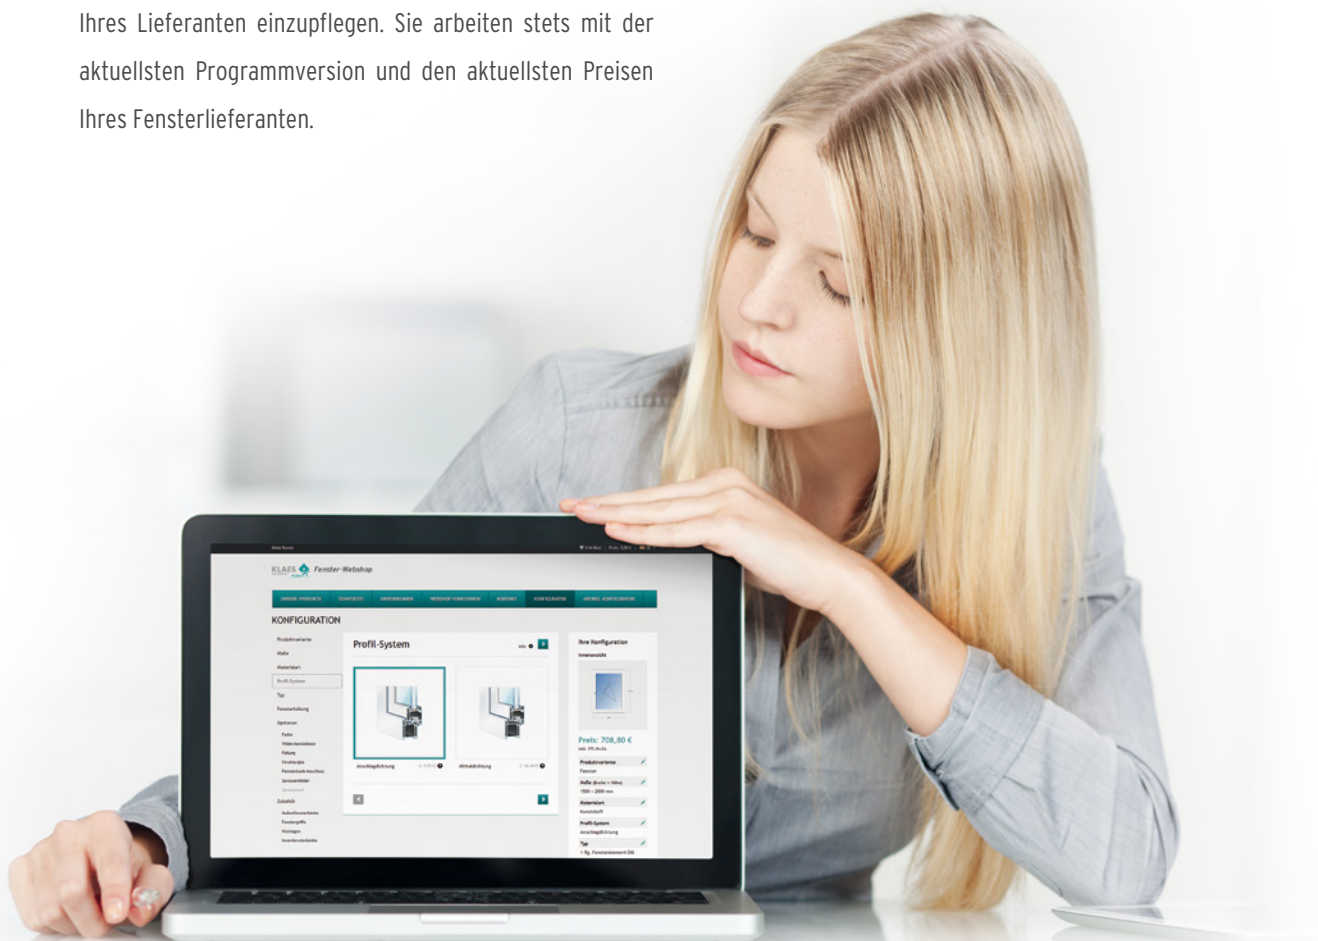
Ihres Lieferanten einzupflegen. Sie arbeiten stets mit der aktuellsten Programmversion und den aktuellsten Preisen Ihres Fensterlieferanten.

KLAES Fenster-Webshop

KONFIGURATION

Produktvariante
Maße
Materialart
Profil-System
Typ
Fensterteilung
Optionen
Farbe
Zubehör

Profil-System

Anschlagdichtung
Mitteldichtung

Ihre Konfiguration
Innenansicht

Preis: 708,80 €
inkl. 19% MwSt.

Produktvariante
Fenster
Maße (Breite x Höhe)
1500 x 2000 mm
Materialart
Kunststoff
Profil-System
Anschlagdichtung
Typ
1-flg. Fensterelement DK